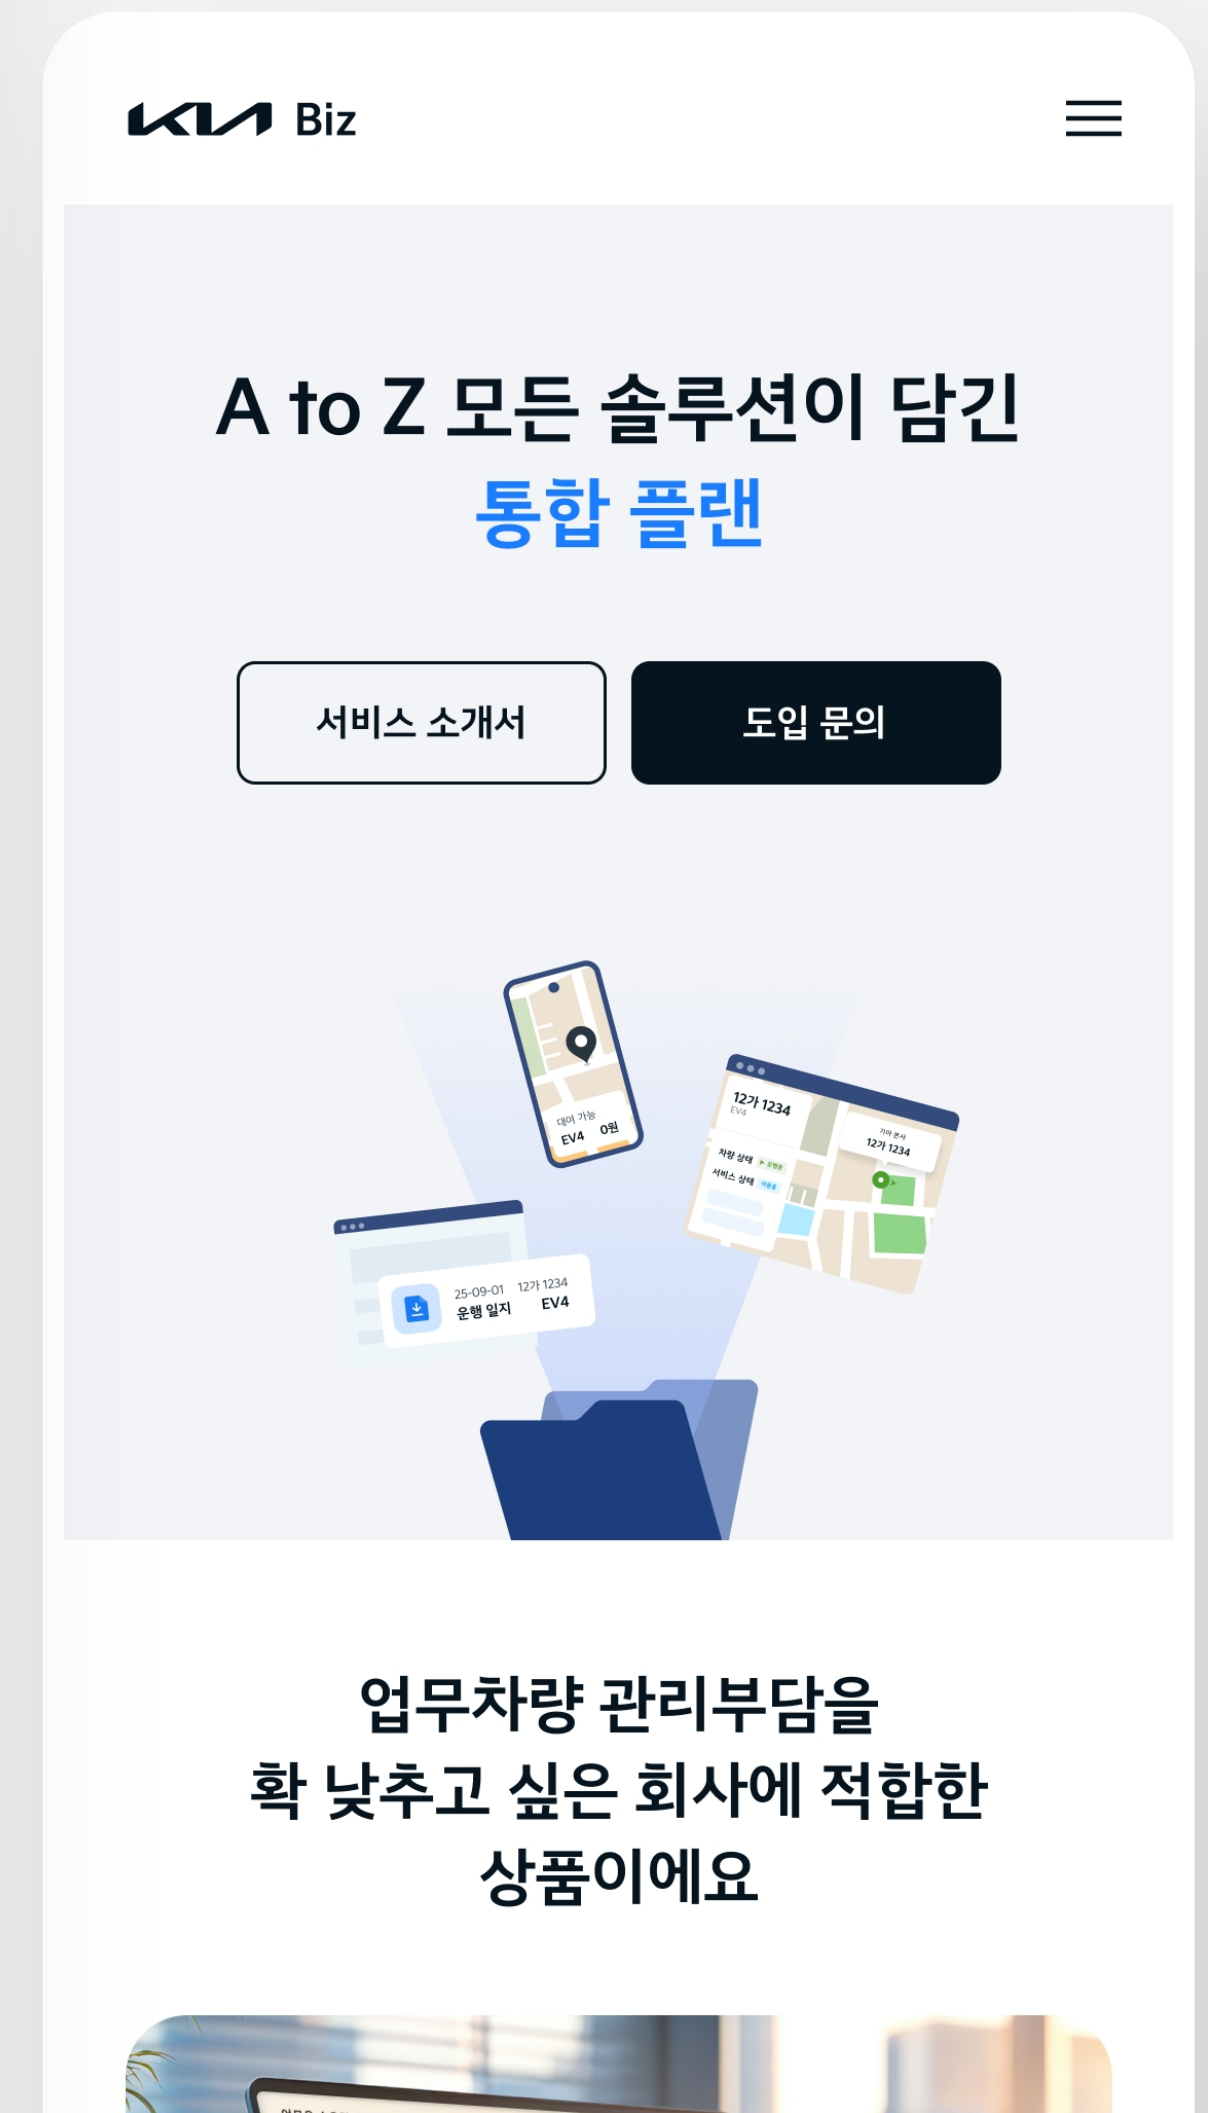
KIA Biz

A to Z 모든 솔루션이 담긴
통합 플랜

서비스 소개서

도입 문의

대여 가능
EV4 0원

12가 1234
EV4
차량 상태
서비스 상태
기아 본사
12가 1234

25-09-01 12가 1234
운행 일지 EV4

업무차량 관리부담을
확 낮추고 싶은 회사에 적합한
상품이에요